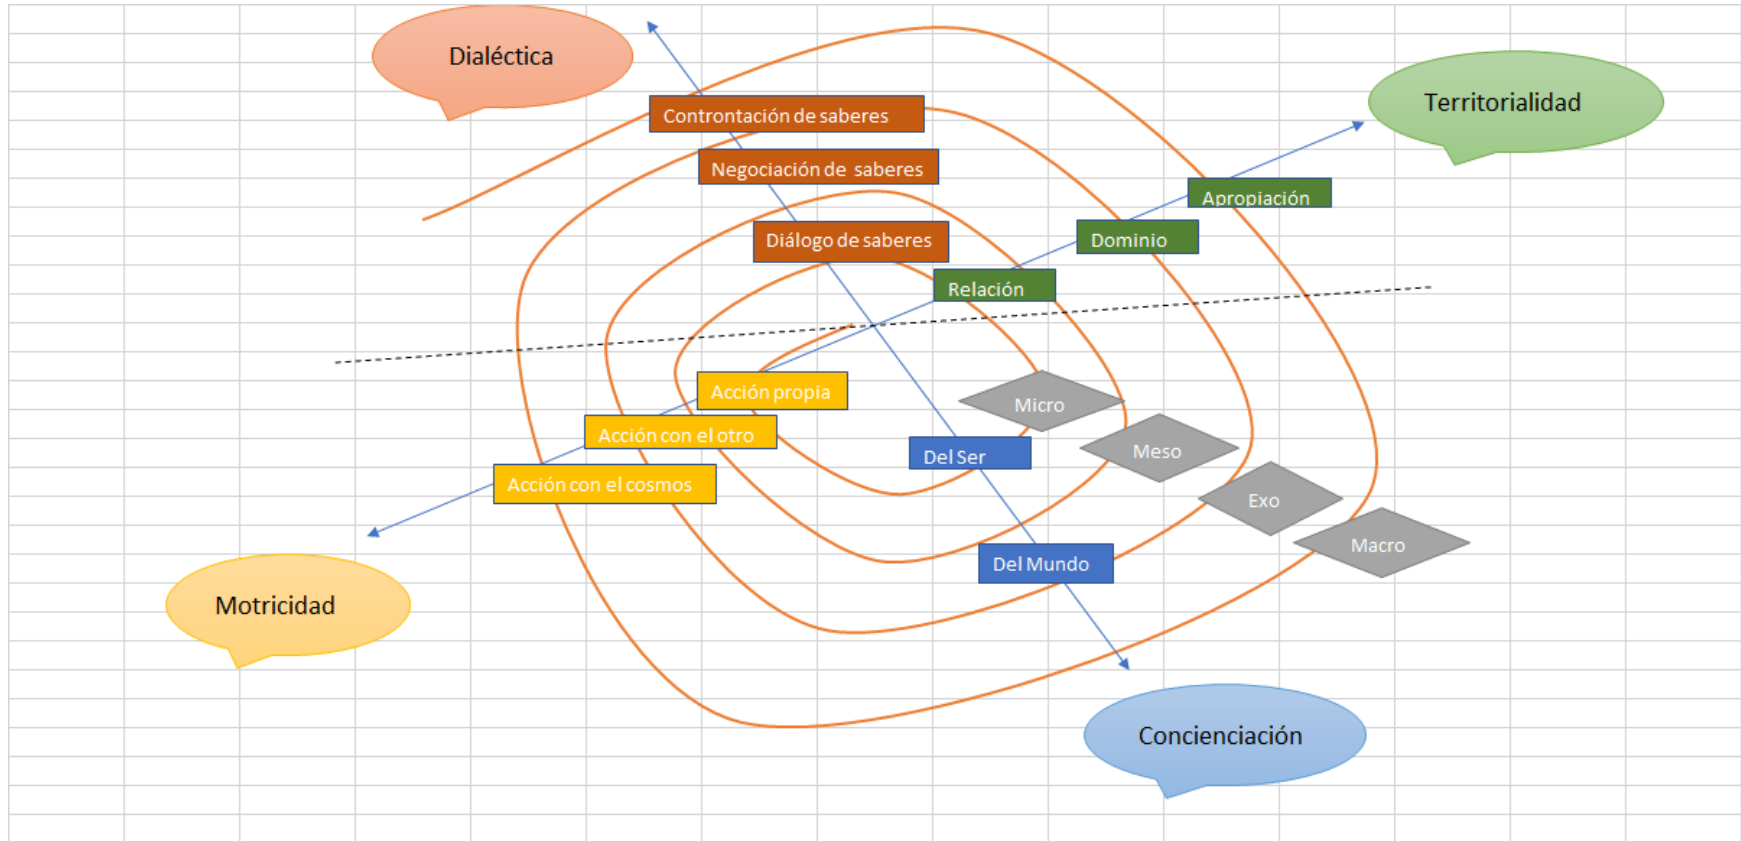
Dialéctica

Controntación de saberes

Negociación de saberes

Diálogo de saberes

Territorialidad

Apropiación

Dominio

Relación

Acción propia

Acción con el otro

Acción con el cosmos

Micro

Meso

Exo

Macro

Del Ser

Del Mundo

Motricidad

Concienciación